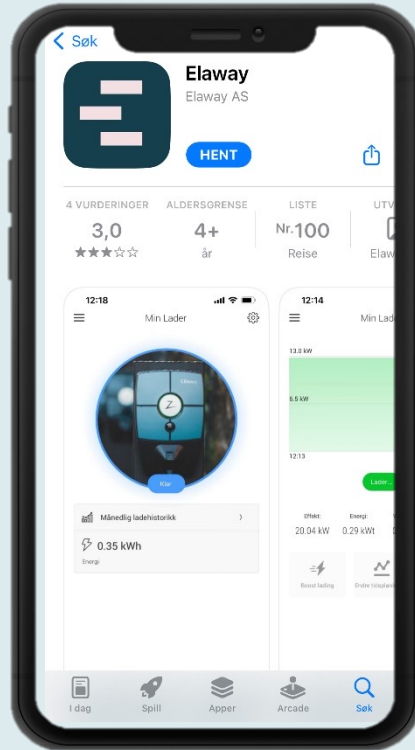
< Søk

Elaway
Elaway AS

HENT

4 VURDERINGER
3,0
★★★☆☆

ALDERSGRENSE
4+
år

LISTE
Nr.100
Reise

UTV
Elaw

12:18
Min Lader
Klar
Månedlig ladehistorikk
0.35 kWh
Energi

12:14
Min Lade
13.0 kW
6.5 kW
12:13
Lader
Effekt
20.04 kW
Energi
0.29 kWt
Boost lading
Endre tidsplan

I dag
Spill
Apper
Arcade
Søk